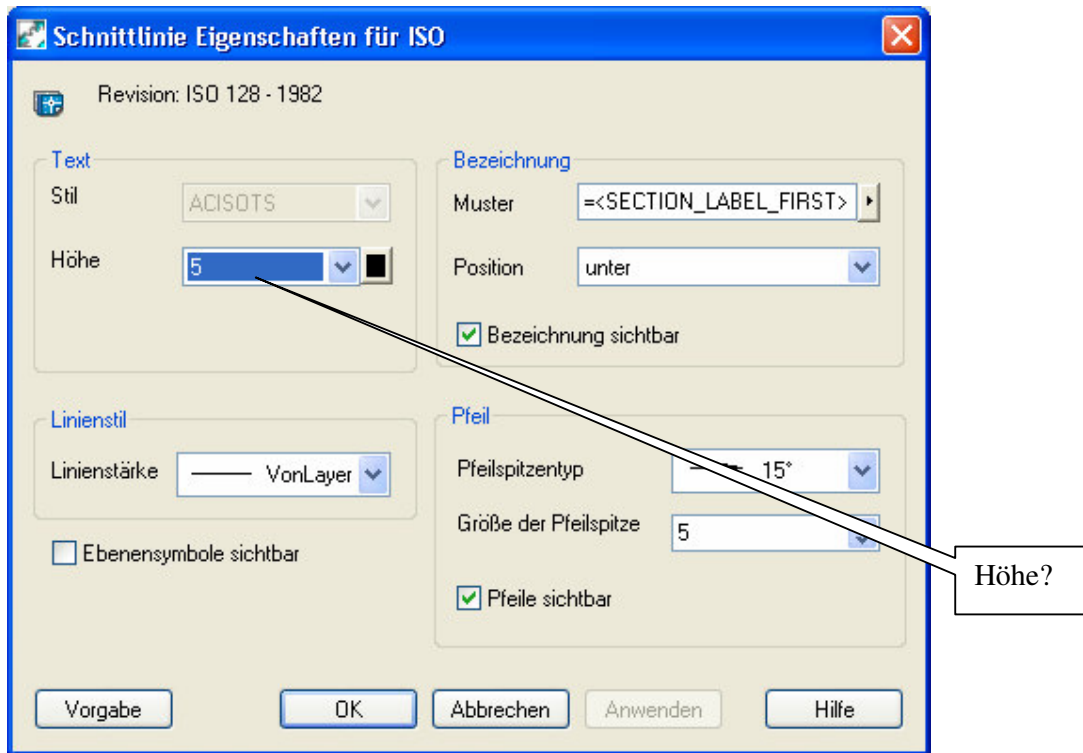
Schnittlinie Eigenschaften für ISO

Revision: ISO 128 - 1982

Text

Stil ACISOTS

Höhe 5

Bezeichnung

Muster =<SECTION_LABEL_FIRST>

Position unter

Bezeichnung sichtbar

Linienstil

Linienstärke VonLayer

Pfeil

Pfeilspitzentyp 15°

Größe der Pfeilspitze 5

Pfeile sichtbar

Ebenensymbole sichtbar

Höhe?

Vorgabe OK Abbrechen Anwenden Hilfe